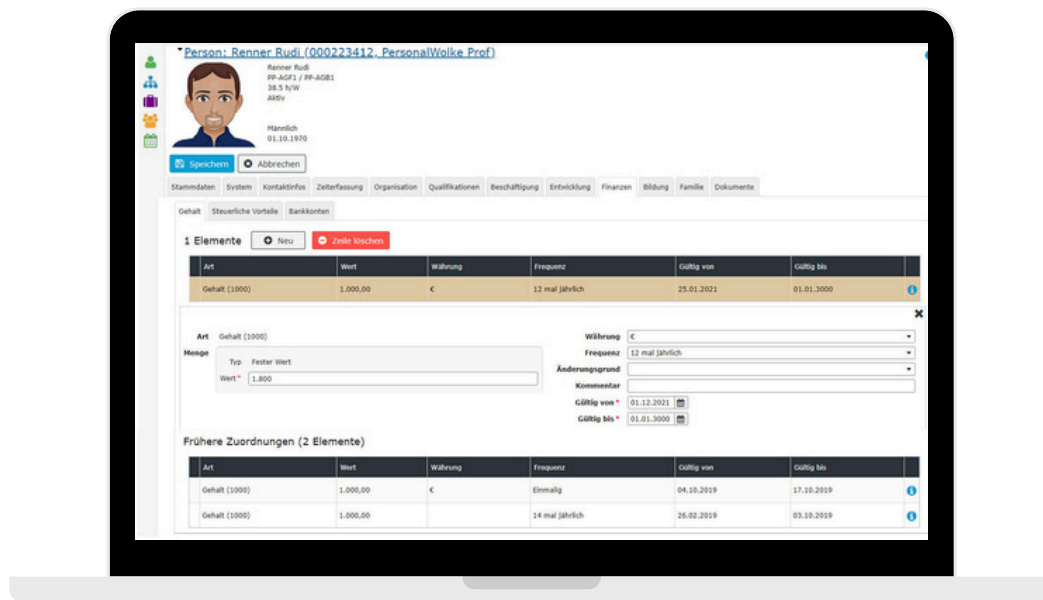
Person: Renner Rudi (000223412, PersonalWolke Prof)

Renner Rudi
PP-AGF1 / PP-AGB1
38.5 h/W
Aktiv

Männlich
01.10.1970

Speichern
Abbrechen

Stammdaten | System | Kontaktinfos | Zeiterfassung | Organisation | Qualifikationen | Beschäftigung | Entwicklung | Finanzen | Bildung | Familie | Dokumente

Gehalt | Steuerliche Vorteile | Bankkonten

1 Elemente
Neu
Zeile löschen

| Art | Wert | Währung | Frequenz | Gültig von | Gültig bis |
|---|---|---|---|---|---|
| Gehalt (1000) | 1.000,00 | € | 12 mal jährlich | 25.01.2021 | 01.01.3000 |

Art Gehalt (1000)
Menge
Typ Fester Wert
Wert * 1.800

Währung €
Frequenz 12 mal jährlich
Änderungsgrund
Kommentar
Gültig von * 01.12.2021
Gültig bis * 01.01.3000

Frühere Zuordnungen (2 Elemente)

| Art | Wert | Währung | Frequenz | Gültig von | Gültig bis |
|---|---|---|---|---|---|
| Gehalt (1000) | 1.000,00 | € | Einmalig | 04.10.2019 | 17.10.2019 |
| Gehalt (1000) | 1.000,00 | | 14 mal jährlich | 26.02.2019 | 03.10.2019 |